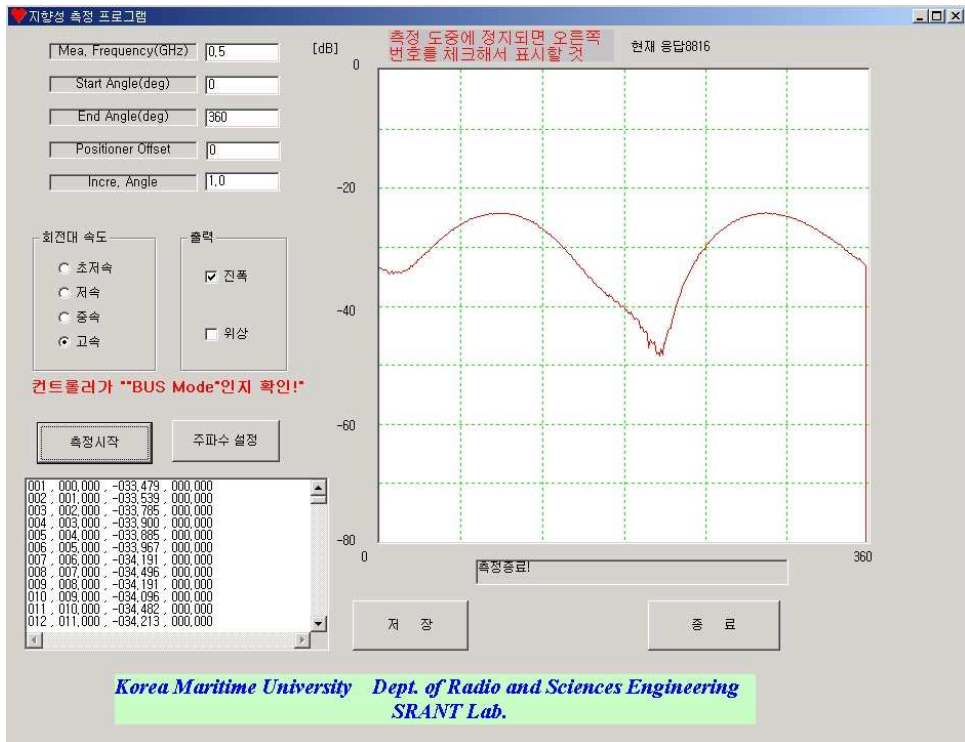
지향성 측정 프로그램

Mea, Frequency(GHz) 0,5
Start Angle(deg) 0
End Angle(deg) 360
Positioner Offset 0
Incre, Angle 1,0

회전대 속도
초저속
저속
중속
고속

출력
진폭
위상

컨트롤러가 "BUS Mode"인지 확인!

측정시작
주파수 설정

001 , 000,000 , -033,479 , 000,000
002 , 001,000 , -033,539 , 000,000
003 , 002,000 , -033,785 , 000,000
004 , 003,000 , -033,900 , 000,000
005 , 004,000 , -033,885 , 000,000
006 , 005,000 , -033,967 , 000,000
007 , 006,000 , -034,191 , 000,000
008 , 007,000 , -034,496 , 000,000
009 , 008,000 , -034,191 , 000,000
010 , 009,000 , -034,096 , 000,000
011 , 010,000 , -034,482 , 000,000
012 , 011,000 , -034,213 , 000,000

측정 도중에 정지되면 오른쪽 번호를 체크해서 표시할 것
현재 응답8816

[dB]
0
-20
-40
-60
-80
0
360

측정종료!

저 장
종 료

Korea Maritime University Dept. of Radio and Sciences Engineering
SRANT Lab.